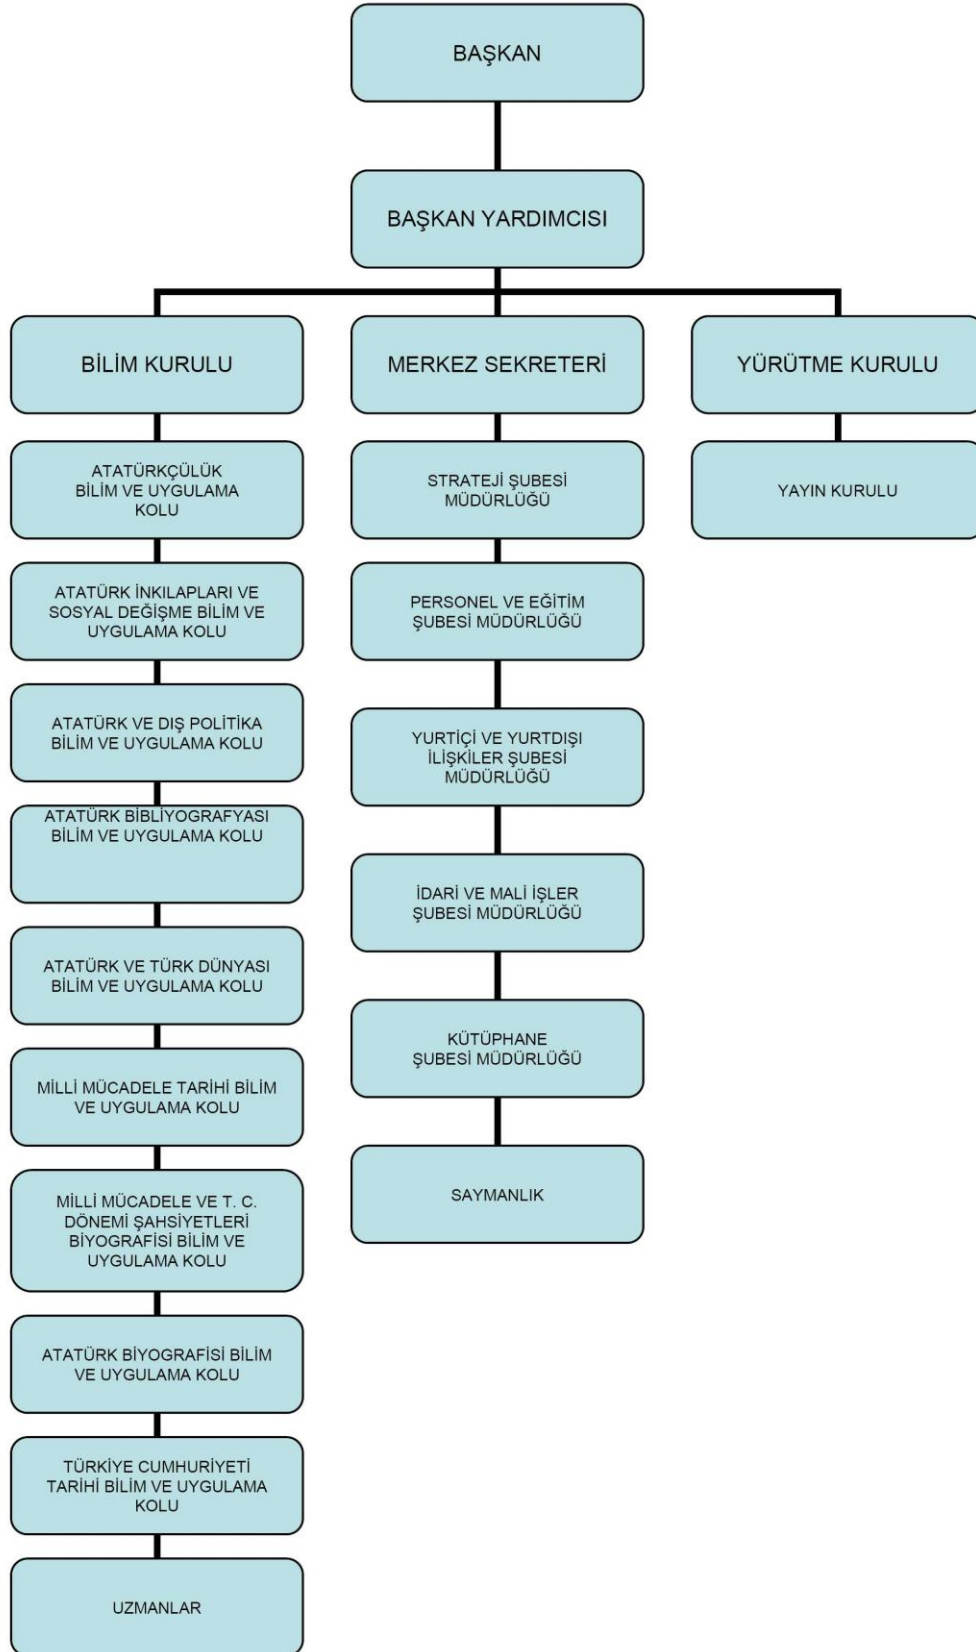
BAŞKAN

BAŞKAN YARDIMCISI

BİLİM KURULU

ATATÜRKÇÜLÜK BİLİM VE UYGULAMA KOLU

ATATÜRK İNKILAPLARI VE SOSYAL DEĞİŞME BİLİM VE UYGULAMA KOLU

ATATÜRK VE DIŞ POLİTİKA BİLİM VE UYGULAMA KOLU

ATATÜRK BİBLİYOGRAFYASI BİLİM VE UYGULAMA KOLU

ATATÜRK VE TÜRK DÜNYASI BİLİM VE UYGULAMA KOLU

MİLLİ MÜCADELE TARİHİ BİLİM VE UYGULAMA KOLU

MİLLİ MÜCADELE VE T. C. DÖNEMİ ŞAHSİYETLERİ BİYOGRAFİSİ BİLİM VE UYGULAMA KOLU

ATATÜRK BİYOGRAFİSİ BİLİM VE UYGULAMA KOLU

TÜRKİYE CUMHURİYETİ TARİHİ BİLİM VE UYGULAMA KOLU

UZMANLAR

MERKEZ SEKRETERİ

STRATEJİ ŞUBESİ MÜDÜRLÜĞÜ

PERSONEL VE EĞİTİM ŞUBESİ MÜDÜRLÜĞÜ

YURTİÇİ VE YURTDIŞI İLİŞKİLER ŞUBESİ MÜDÜRLÜĞÜ

İDARİ VE MALİ İŞLER ŞUBESİ MÜDÜRLÜĞÜ

KÜTÜPHANE ŞUBESİ MÜDÜRLÜĞÜ

SAYMANLIK

YÜRÜTME KURULU

YAYIN KURULU